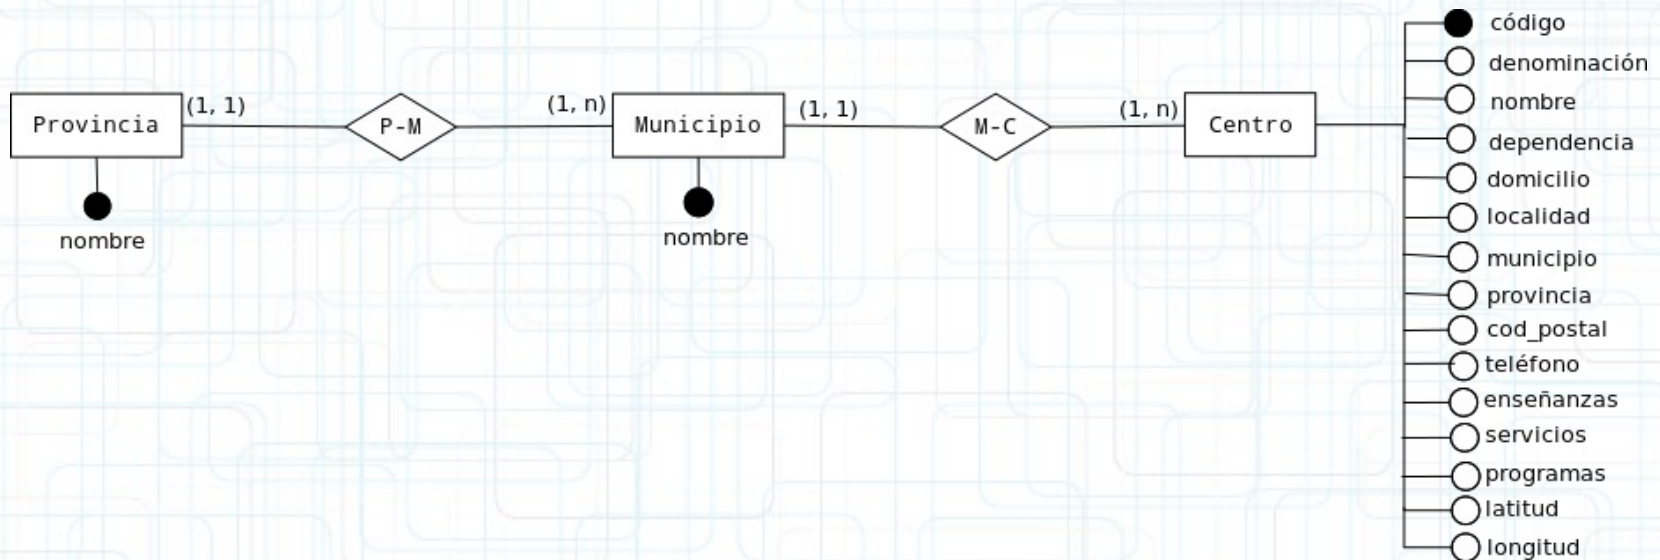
Provincia (1, 1) P-M (1, n) Municipio (1, 1) M-C (1, n) Centro

nombre

nombre

código
denominación
nombre
dependencia
domicilio
localidad
municipio
provincia
cod_postal
teléfono
enseñanzas
servicios
programas
latitud
longitud